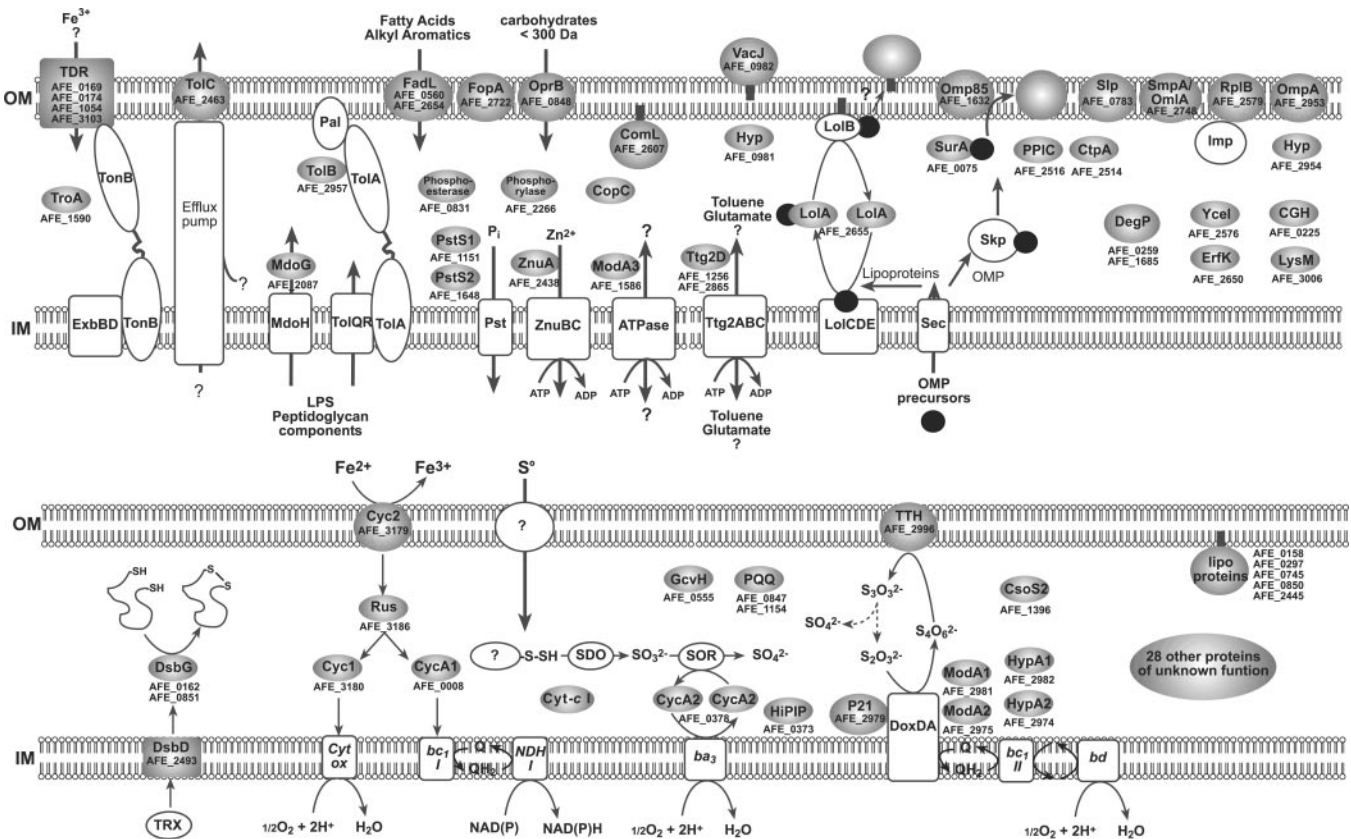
Fe$^{3+}$
?
TDR
AFE_0169
AFE_0174
AFE_1054
AFE_3103
TolC
AFE_2463
Fatty Acids
Alkyl Aromatics
FadL
AFE_0560
AFE_2654
FopA
AFE_2722
carbohydrates
< 300 Da
OprB
AFE_0848
VacJ
AFE_0982
?
Omp85
AFE_1632
Slp
AFE_0783
SmpA/
OmlA
AFE_2748
RplB
AFE_2579
OmpA
AFE_2953
OM
Pal
TolB
AFE_2957
ComL
AFE_2607
Hyp
AFE_0981
LolB
SurA
AFE_0075
PPIC
AFE_2516
CtpA
AFE_2514
Imp
Hyp
AFE_2954
TroA
AFE_1590
TonB
Efflux pump
TolA
Phospho-esterase
AFE_0831
Phospho-rylase
AFE_2266
CopC
Toluene
Glutamate
?
LolA
LolA
AFE_2655
Skp
DegP
AFE_0259
AFE_1685
YceI
AFE_2576
CGH
AFE_0225
PstS1
AFE_1151
PstS2
AFE_1648
P$_i$
Zn$^{2+}$
ZnuA
AFE_2438
?
ModA3
AFE_1586
Ttg2D
AFE_1256
AFE_2865
Lipoproteins
OMP
ErfK
AFE_2650
LysM
AFE_3006
MdoG
AFE_2087
?
IM
ExbBD
TonB
MdoH
TolQR
TolA
Pst
ZnuBC
ATPase
Ttg2ABC
LolCDE
Sec
?
ATP
ADP
ATP
ADP
?
ATP
ADP
LPS
Peptidoglycan
components
Toluene
Glutamate
?
OMP
precursors
Fe$^{2+}$
Fe$^{3+}$
S°
OM
Cyc2
AFE_3179
?
TTH
AFE_2996
lipo proteins
AFE_0158
AFE_0297
AFE_0745
AFE_0850
AFE_2445
SH
SH
S
S
Rus
AFE_3186
GcvH
AFE_0555
PQQ
AFE_0847
AFE_1154
$S_3O_3^{2-}$
CsoS2
AFE_1396
$SO_4^{2-}$
$S_4O_6^{2-}$
DsbG
AFE_0162
AFE_0851
Cyc1
AFE_3180
CycA1
AFE_0008
?
S-SH
SDO
$SO_3^{2-}$
SOR
$SO_4^{2-}$
$S_2O_3^{2-}$
28 other proteins
of unknown funtion
Cyt-c I
CycA2
CycA2
AFE_0378
HiPIP
AFE_0373
P21
AFE_2979
ModA1
AFE_2981
ModA2
AFE_2975
HypA1
AFE_2982
HypA2
AFE_2974
IM
DsbD
AFE_2493
Cyt ox
bc$_1$ I
Q
QH$_2$
NDH I
ba$_3$
DoxDA
Q
QH$_2$
bc$_1$ II
bd
TRX
$\frac{1}{2}O_2 + 2H^+$
$H_2O$
NAD(P)
NAD(P)H
$\frac{1}{2}O_2 + 2H^+$
$H_2O$
$\frac{1}{2}O_2 + 2H^+$
$H_2O$